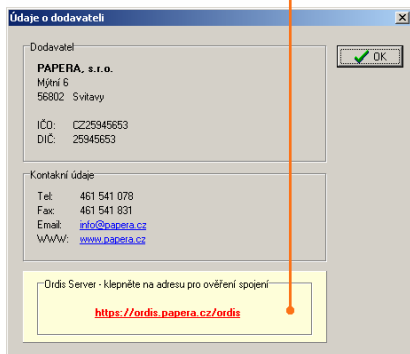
Údaje o dodavateli

Dodavatel

PAPERA, s.r.o.
Mýtní 6
56802 Svitavy

IČO: CZ25945653
DIČ: 25945653

OK

Kontaktní údaje

Tel: 461 541 078
Fax: 461 541 831
Email: info@papera.cz
WWW: www.papera.cz

Ordis Server - klepněte na adresu pro ověření spojení

https://ordis.papera.cz/ordis